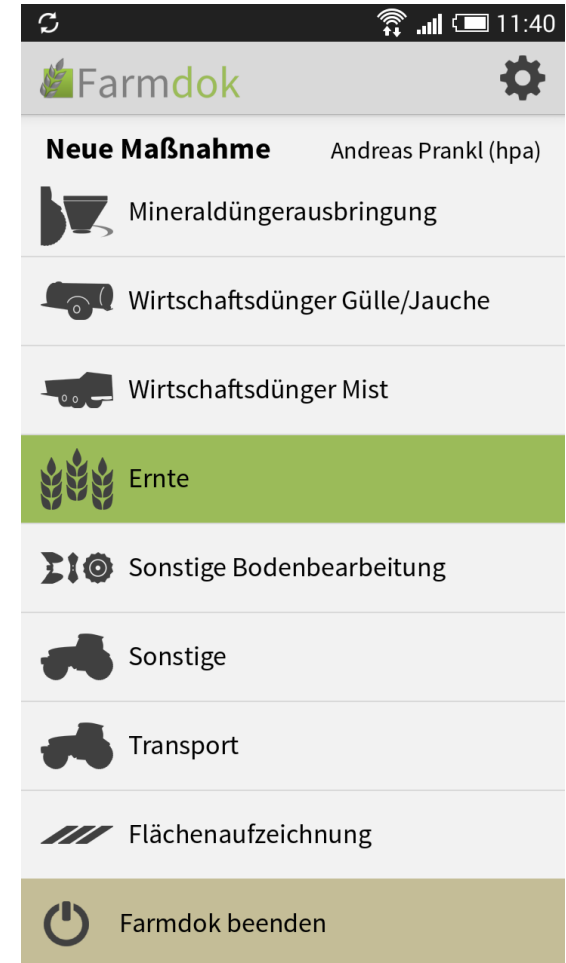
11:40

Farmdok

Neue Maßnahme Andreas Prankl (hpa)

Mineraldüngerausbringung

Wirtschaftsdünger Gülle/Jauche

Wirtschaftsdünger Mist

Ernte

Sonstige Bodenbearbeitung

Sonstige

Transport

Flächenaufzeichnung

Farmdok beenden